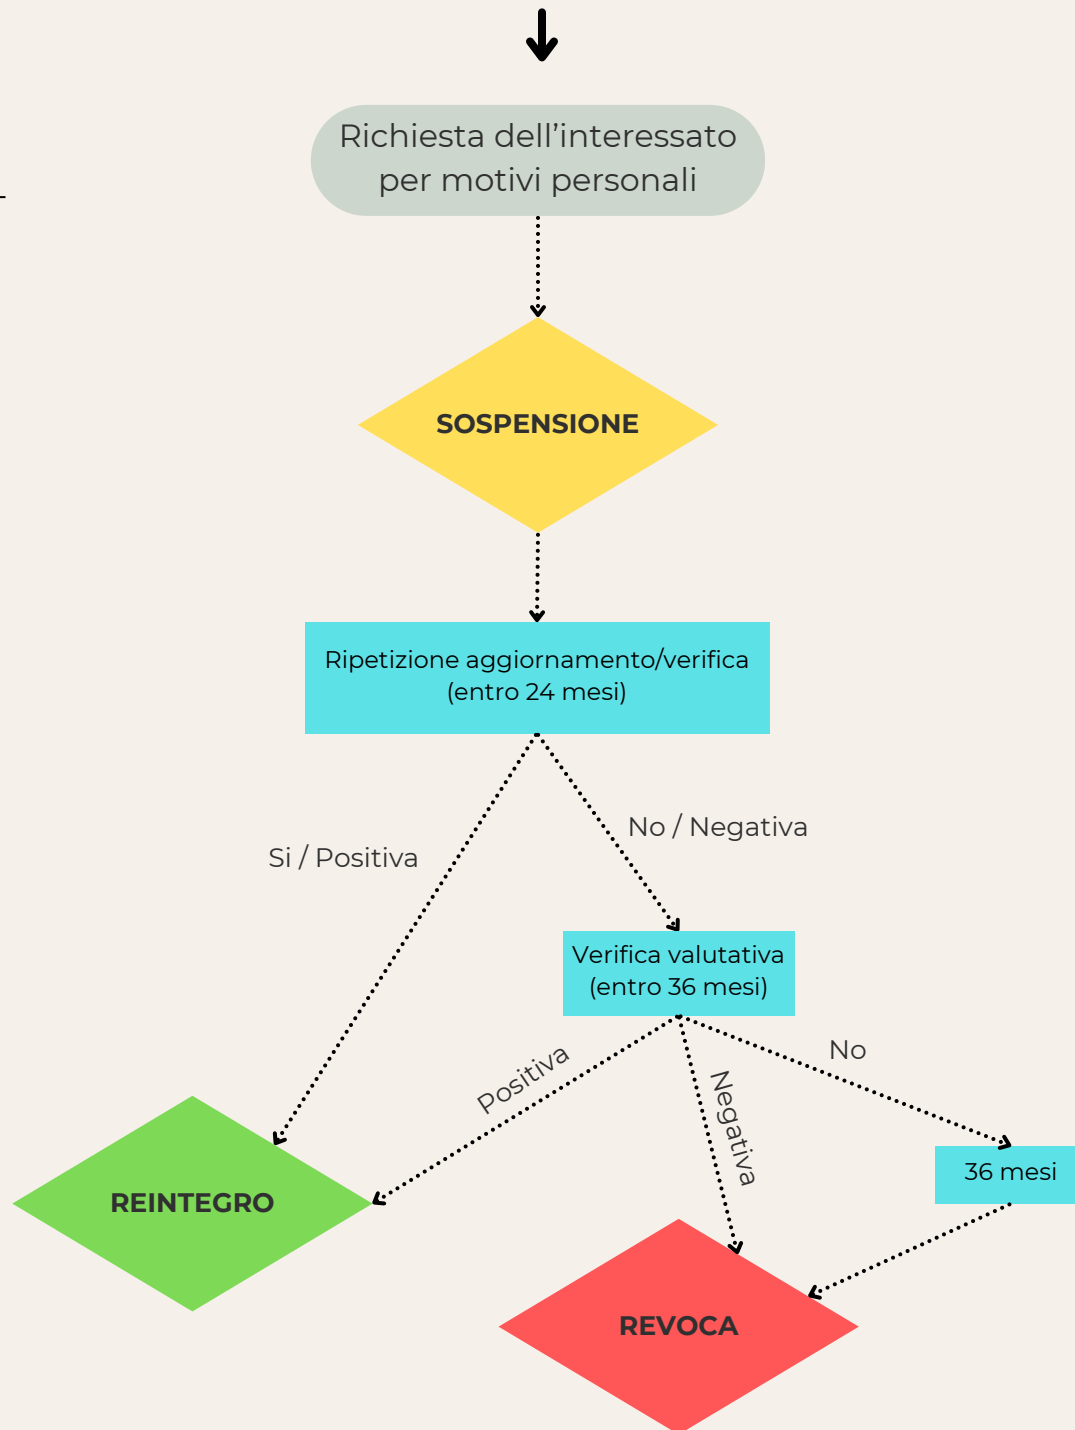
Richiesta dell’interessato per motivi personali

SOSPENSIONE

Ripetizione aggiornamento/verifica (entro 24 mesi)

Si / Positiva

No / Negativa

Verifica valutativa (entro 36 mesi)

Positiva

Negativa

No

36 mesi

REINTEGRO

REVOCA